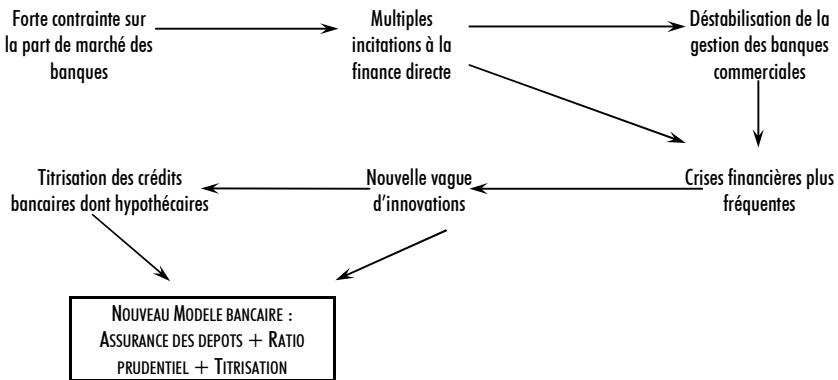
Forte contrainte sur la part de marché des banques

Multiples incitations à la finance directe

Déstabilisation de la gestion des banques commerciales

Crises financières plus fréquentes

Nouvelle vague d'innovations

Titrisation des crédits bancaires dont hypothécaires

NOUVEAU MODELE BANCAIRE : ASSURANCE DES DEPOTS + RATIO PRUDENTIEL + TITRISATION